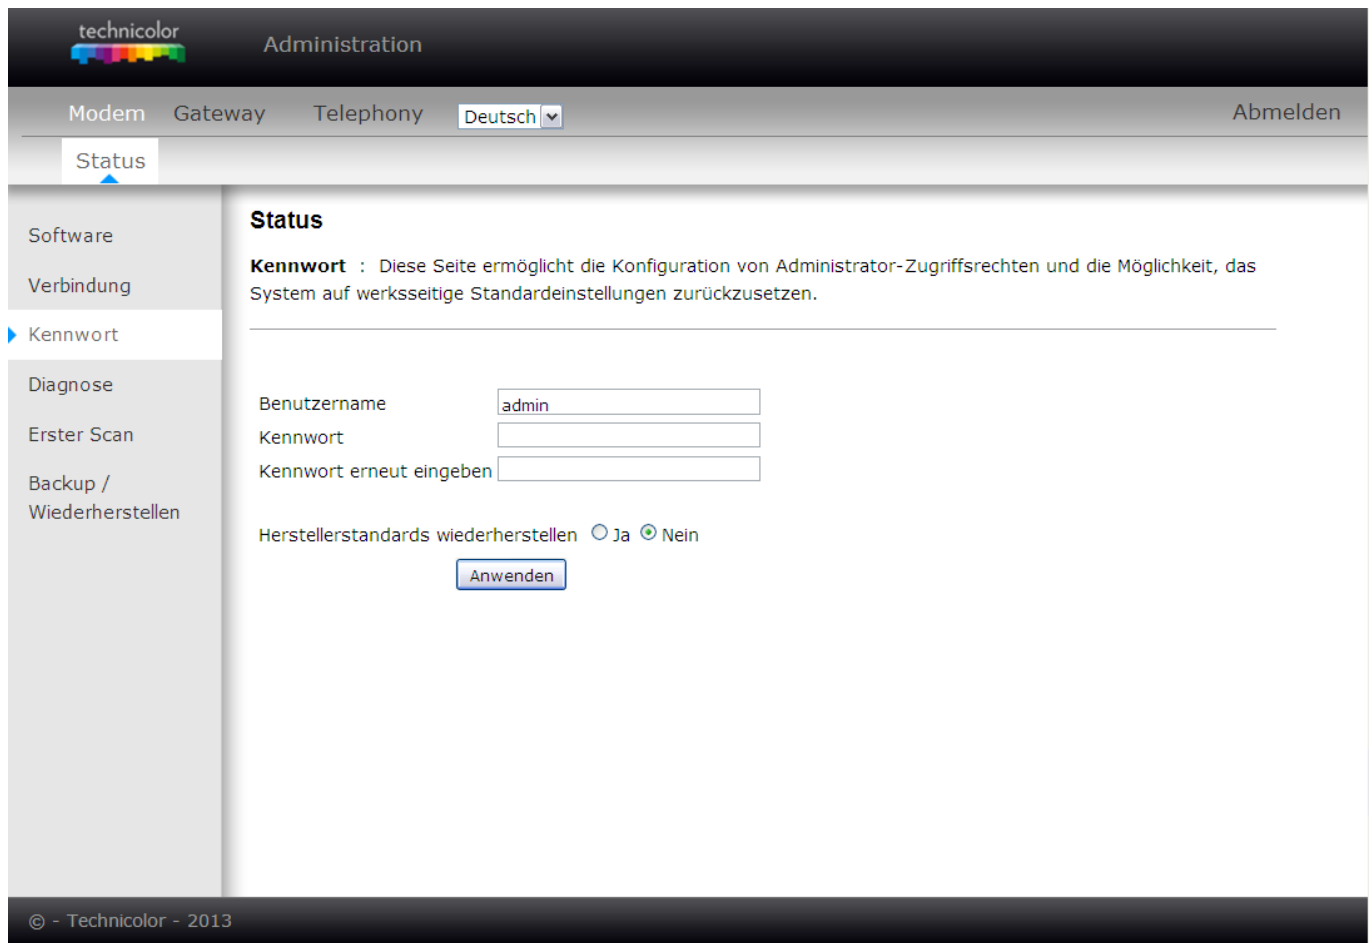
technicolor

Administration

Modem Gateway Telephony Deutsch Abmelden

Status

Software
Verbindung
Kennwort
Diagnose
Erster Scan
Backup / Wiederherstellen

Status

**Kennwort** : Diese Seite ermöglicht die Konfiguration von Administrator-Zugriffsrechten und die Möglichkeit, das System auf werksseitige Standardeinstellungen zurückzusetzen.

Benutzername admin
Kennwort
Kennwort erneut eingeben

Herstellerstandards wiederherstellen Ja Nein

Anwenden

© - Technicolor - 2013